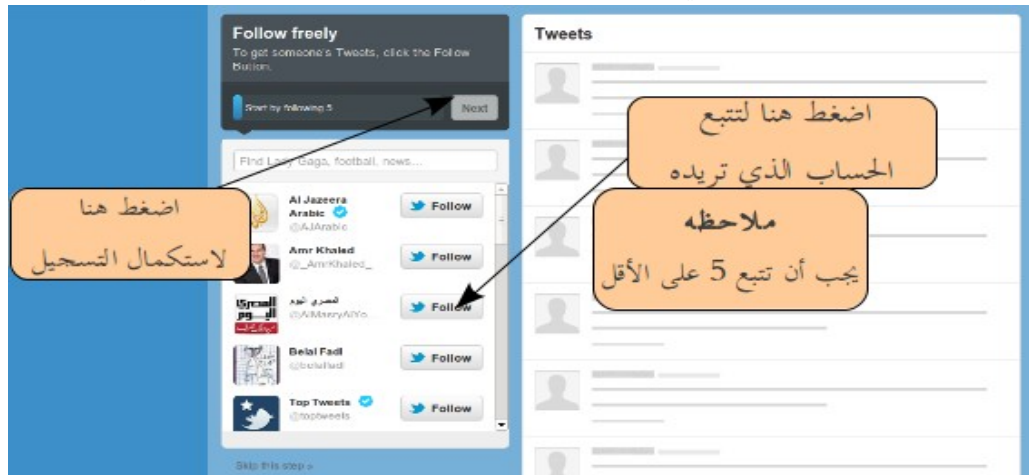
Follow freely

To get someone's Tweets, click the Follow Button.

Start by following 5

Next

Find Lady Gaga, football, news...

Al Jazeera Arabic
@AJArabic
Follow

Amr Khaled
@_AmrKhaled_
Follow

المصري اليوم
@AlMasryAlYo...
Follow

Belal Fadl
@belalfadl
Follow

Top Tweets
@toptweets
Follow

Skip this step »

Tweets

اضغط هنا
لاستكمال التسجيل

اضغط هنا لتتبع
الحساب الذي تريده

ملاحظه
يجب أن تتبع 5 على الأقل